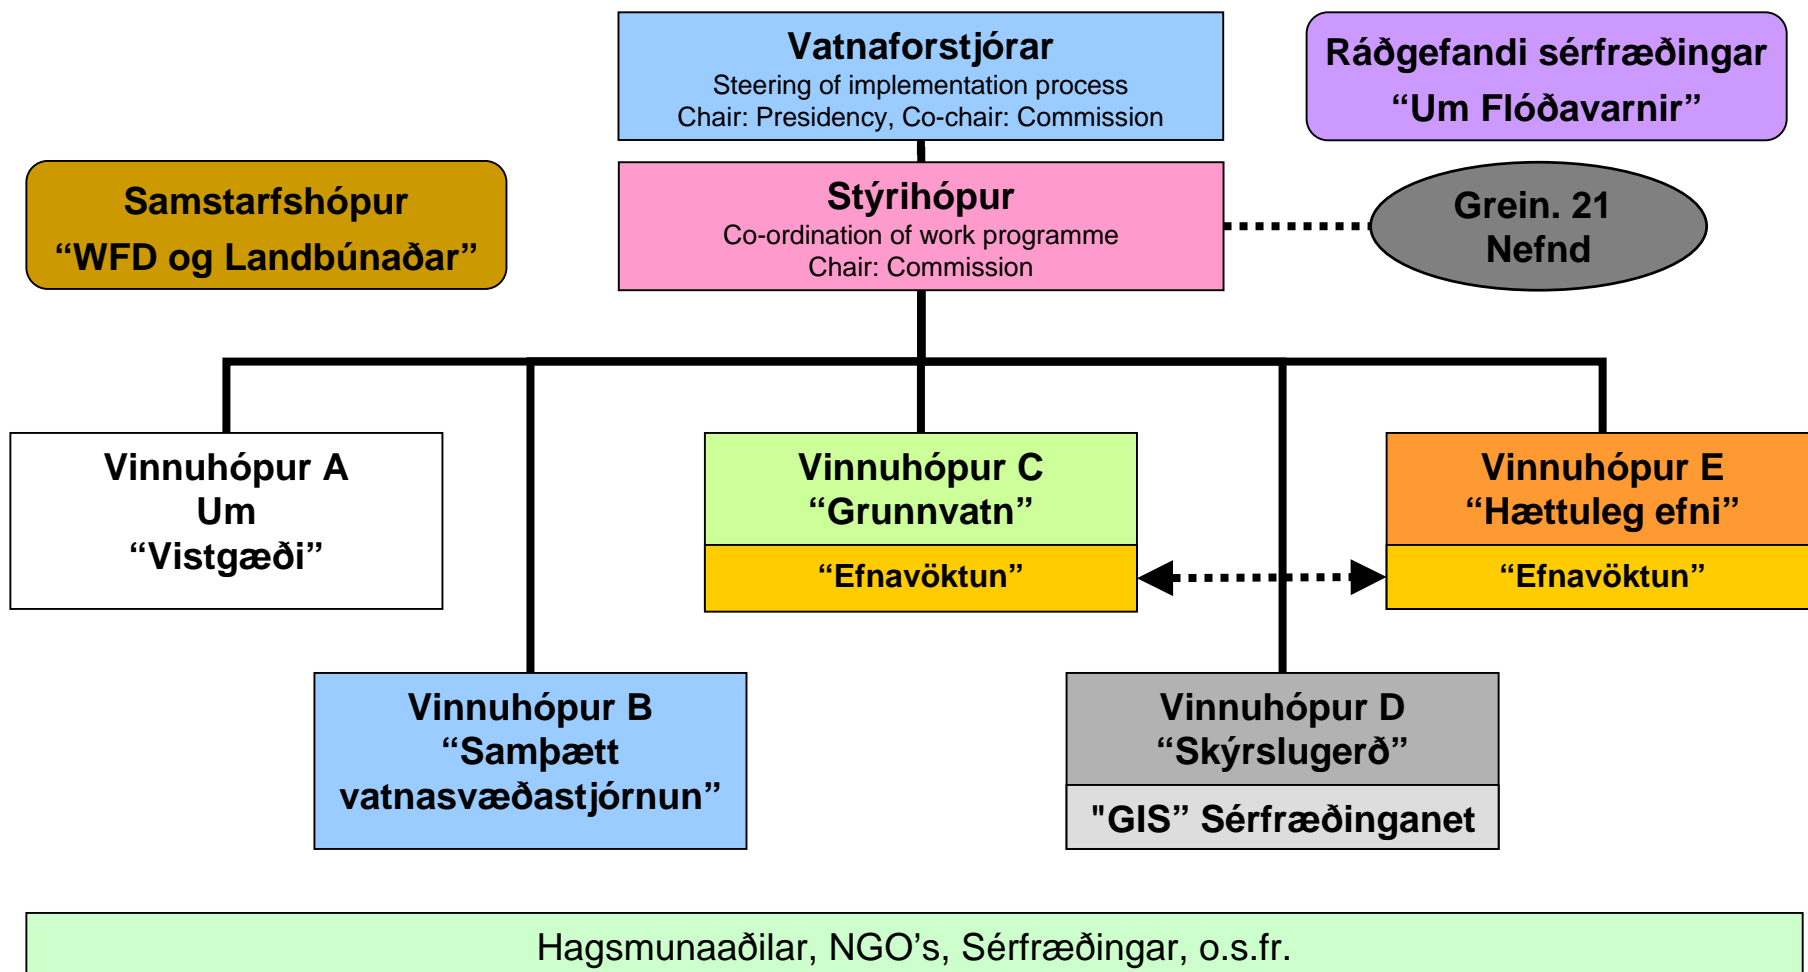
Vatnaforstjórar
Steering of implementation process
Chair: Presidency, Co-chair: Commission

Ráðgefandi sérfræðingar
“Um Flóðavarnir”

Samstarfshópur
“WFD og Landbúnaðar”

Stýrihópur
Co-ordination of work programme
Chair: Commission

Grein. 21
Nefnd

Vinnuhópur A
Um
“Vistgæði”

Vinnuhópur C
“Grunnvatn”

“Efnavöktun”

Vinnuhópur E
“Hættuleg efni”

“Efnavöktun”

Vinnuhópur B
“Samþætt vatnasvæðastjórnun”

Vinnuhópur D
“Skýrslugerð”

"GIS” Sérfræðinganet

Hagsmunaaðilar, NGO’s, Sérfræðingar, o.s.fr.